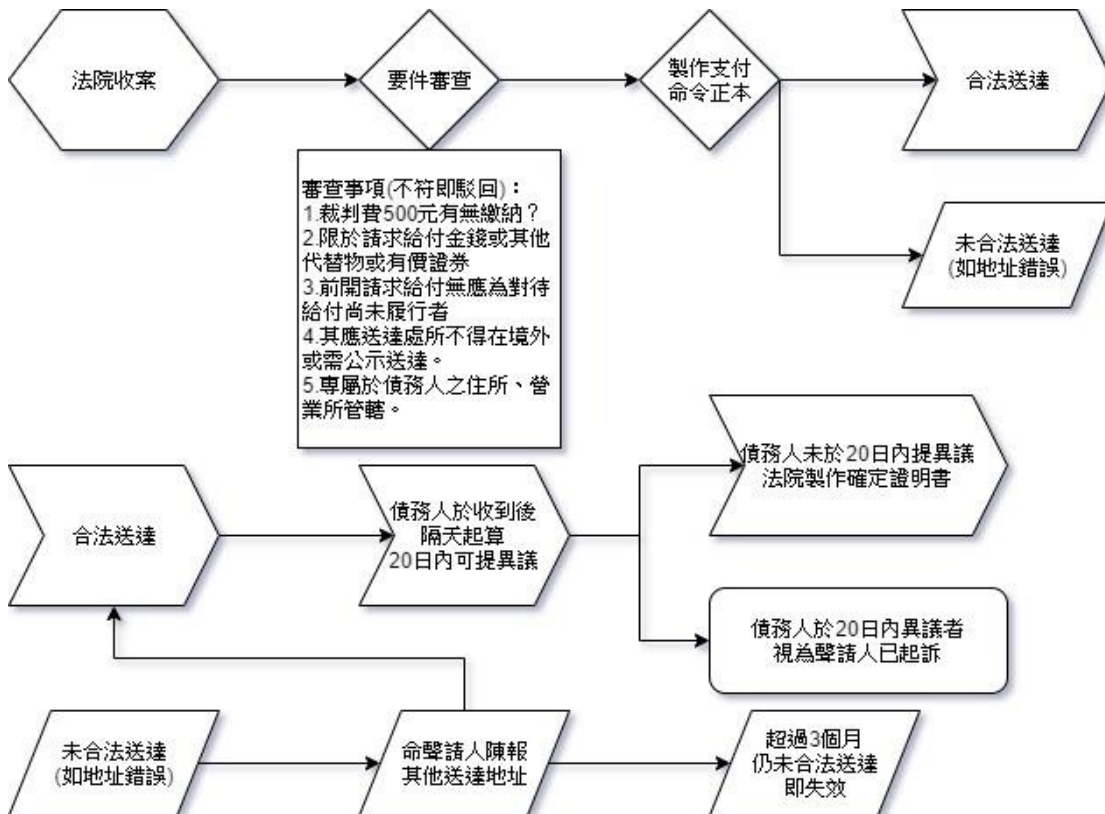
法院收案

要件審查

製作支付命令正本

合法送達

未合法送達
(如地址錯誤)

審查事項(不符即駁回)：
1.裁判費500元有無繳納？
2.限於請求給付金錢或其他代替物或有價證券
3.前開請求給付無應為對待給付尚未履行者
4.其應送達處所不得在境外或需公示送達。
5.專屬於債務人之住所、營業所管轄。

債務人未於20日內提異議
法院製作確定證明書

合法送達

債務人於收到後
隔天起算
20日內可提異議

債務人於20日內異議者
視為聲請人已起訴

未合法送達
(如地址錯誤)

命聲請人陳報
其他送達地址

超過3個月
仍未合法送達
即失效